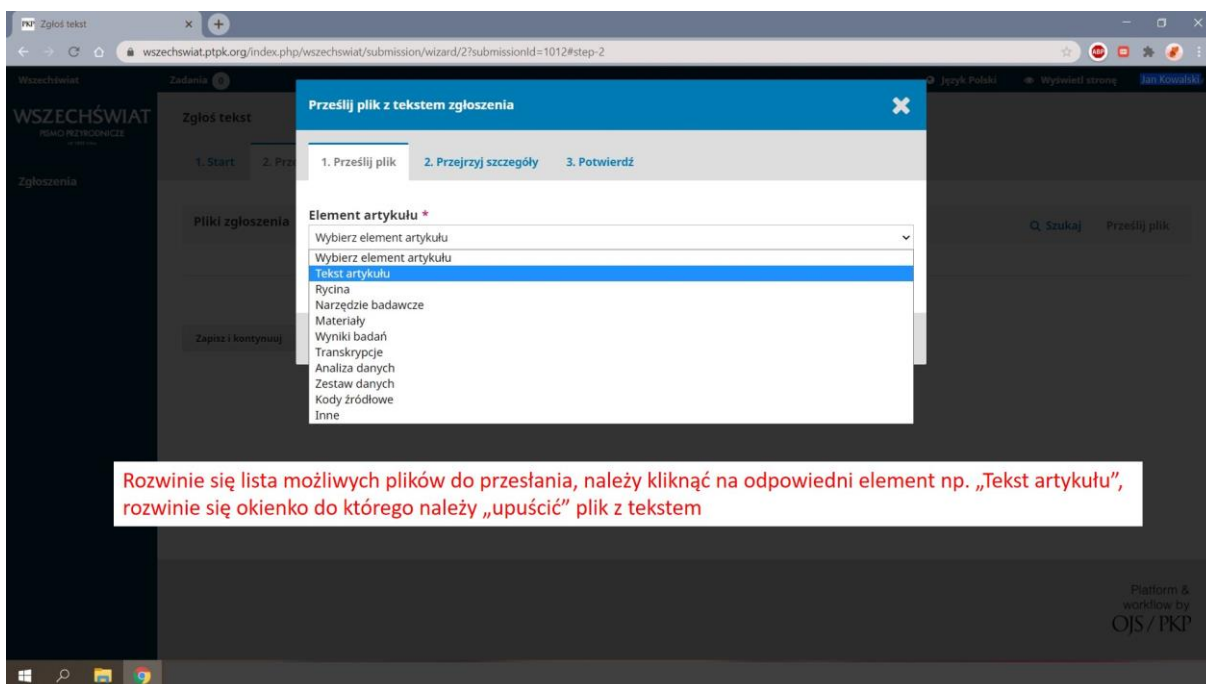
PKP Zgłoś tekst

wszechswiat.ptpk.org/index.php/wszechswiat/submission/wizard/2?submissionId=1012#step-2

Wszechświat Zadania 0 Język Polski Wyświetl stronę Jan Kowalski

WSZECHŚWIAT
PISMO PRZYRODNICZE

Zgłoszenia

Zgłoś tekst

1. Start 2. Prz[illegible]

Pliki zgłoszenia

Szukaj Prześlij plik

Zapisz i kontynuuj

Prześlij plik z tekstem zgłoszenia

1. Prześlij plik 2. Przejrzyj szczegóły 3. Potwierdź

Element artykułu *

Wybierz element artykułu

Wybierz element artykułu
Tekst artykułu
Rycina
Narzędzie badawcze
Materiały
Wyniki badań
Transkrypcje
Analiza danych
Zestaw danych
Kody źródłowe
Inne

Rozwinie się lista możliwych plików do przesłania, należy kliknąć na odpowiedni element np. „Tekst artykułu", rozwinie się okienko do którego należy „upuścić" plik z tekstem

Platform & workflow by OJS / PKP